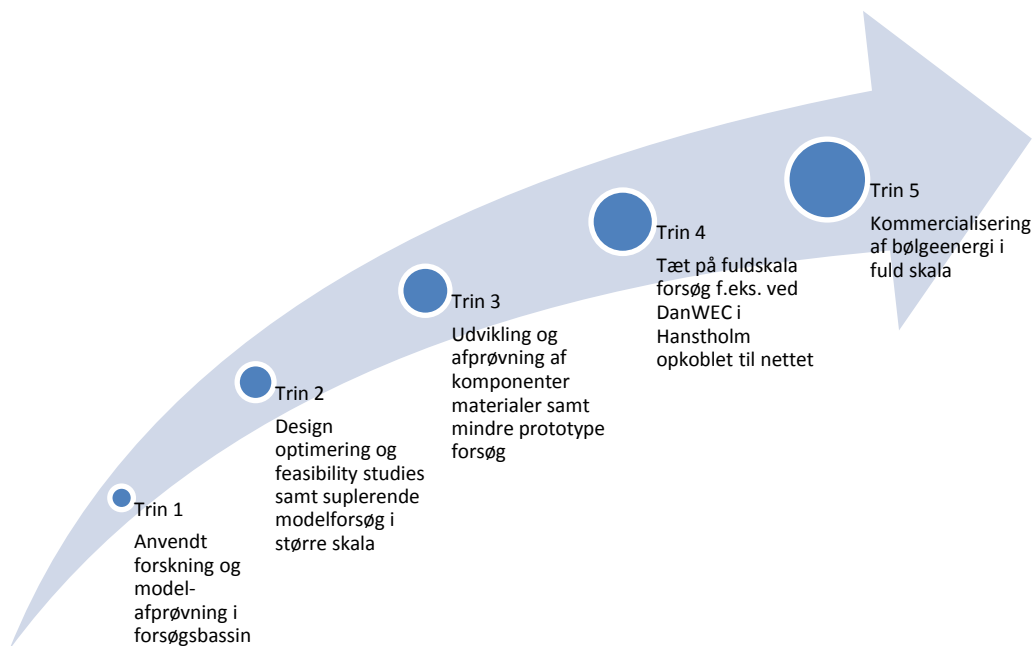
Trin 1

Anvendt forskning og model-afprøvning i forsøgsbassin

Trin 2

Design optimering og feasibility studies samt suplerende modelforsøg i større skala

Trin 3

Udvikling og afprøvning af komponenter materialer samt mindre prototype forsøg

Trin 4

Tæt på fuldskala forsøg f.eks. ved DanWEC i Hanstholm opkoblet til nettet

Trin 5

Kommercialisering af bølgeenergi i fuld skala